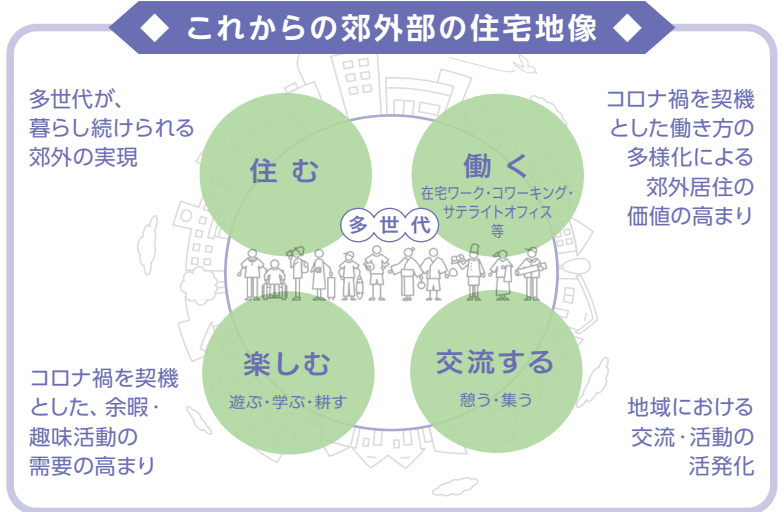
◆ これからの郊外部の住宅地像 ◆

多世代が、暮らし続けられる郊外の実現

コロナ禍を契機とした働き方の多様化による郊外居住の価値の高まり

住む

働く
在宅ワーク・コワーキング・サテライトオフィス等

多世代

楽しむ
遊ぶ・学ぶ・耕す

交流する
憩う・集う

コロナ禍を契機とした、余暇・趣味活動の需要の高まり

地域における交流・活動の活発化